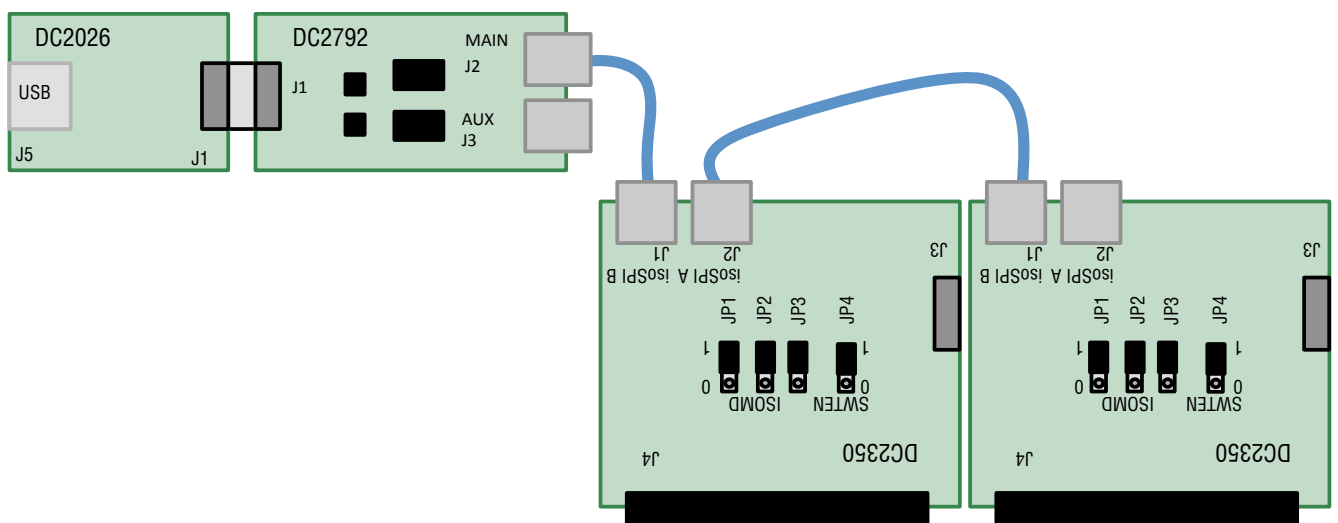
DC2026

USB

J5

J1

DC2792

J1

J2

J3

MAIN

AUX

J1
isoSPI B

J2
isoSPI A

J3

JP1 JP2 JP3 JP4

1 1

0 0

ISOMD SWTEN

J4

DC2350

J1
isoSPI B

J2
isoSPI A

J3

JP1 JP2 JP3 JP4

1 1

0 0

ISOMD SWTEN

J4

DC2350